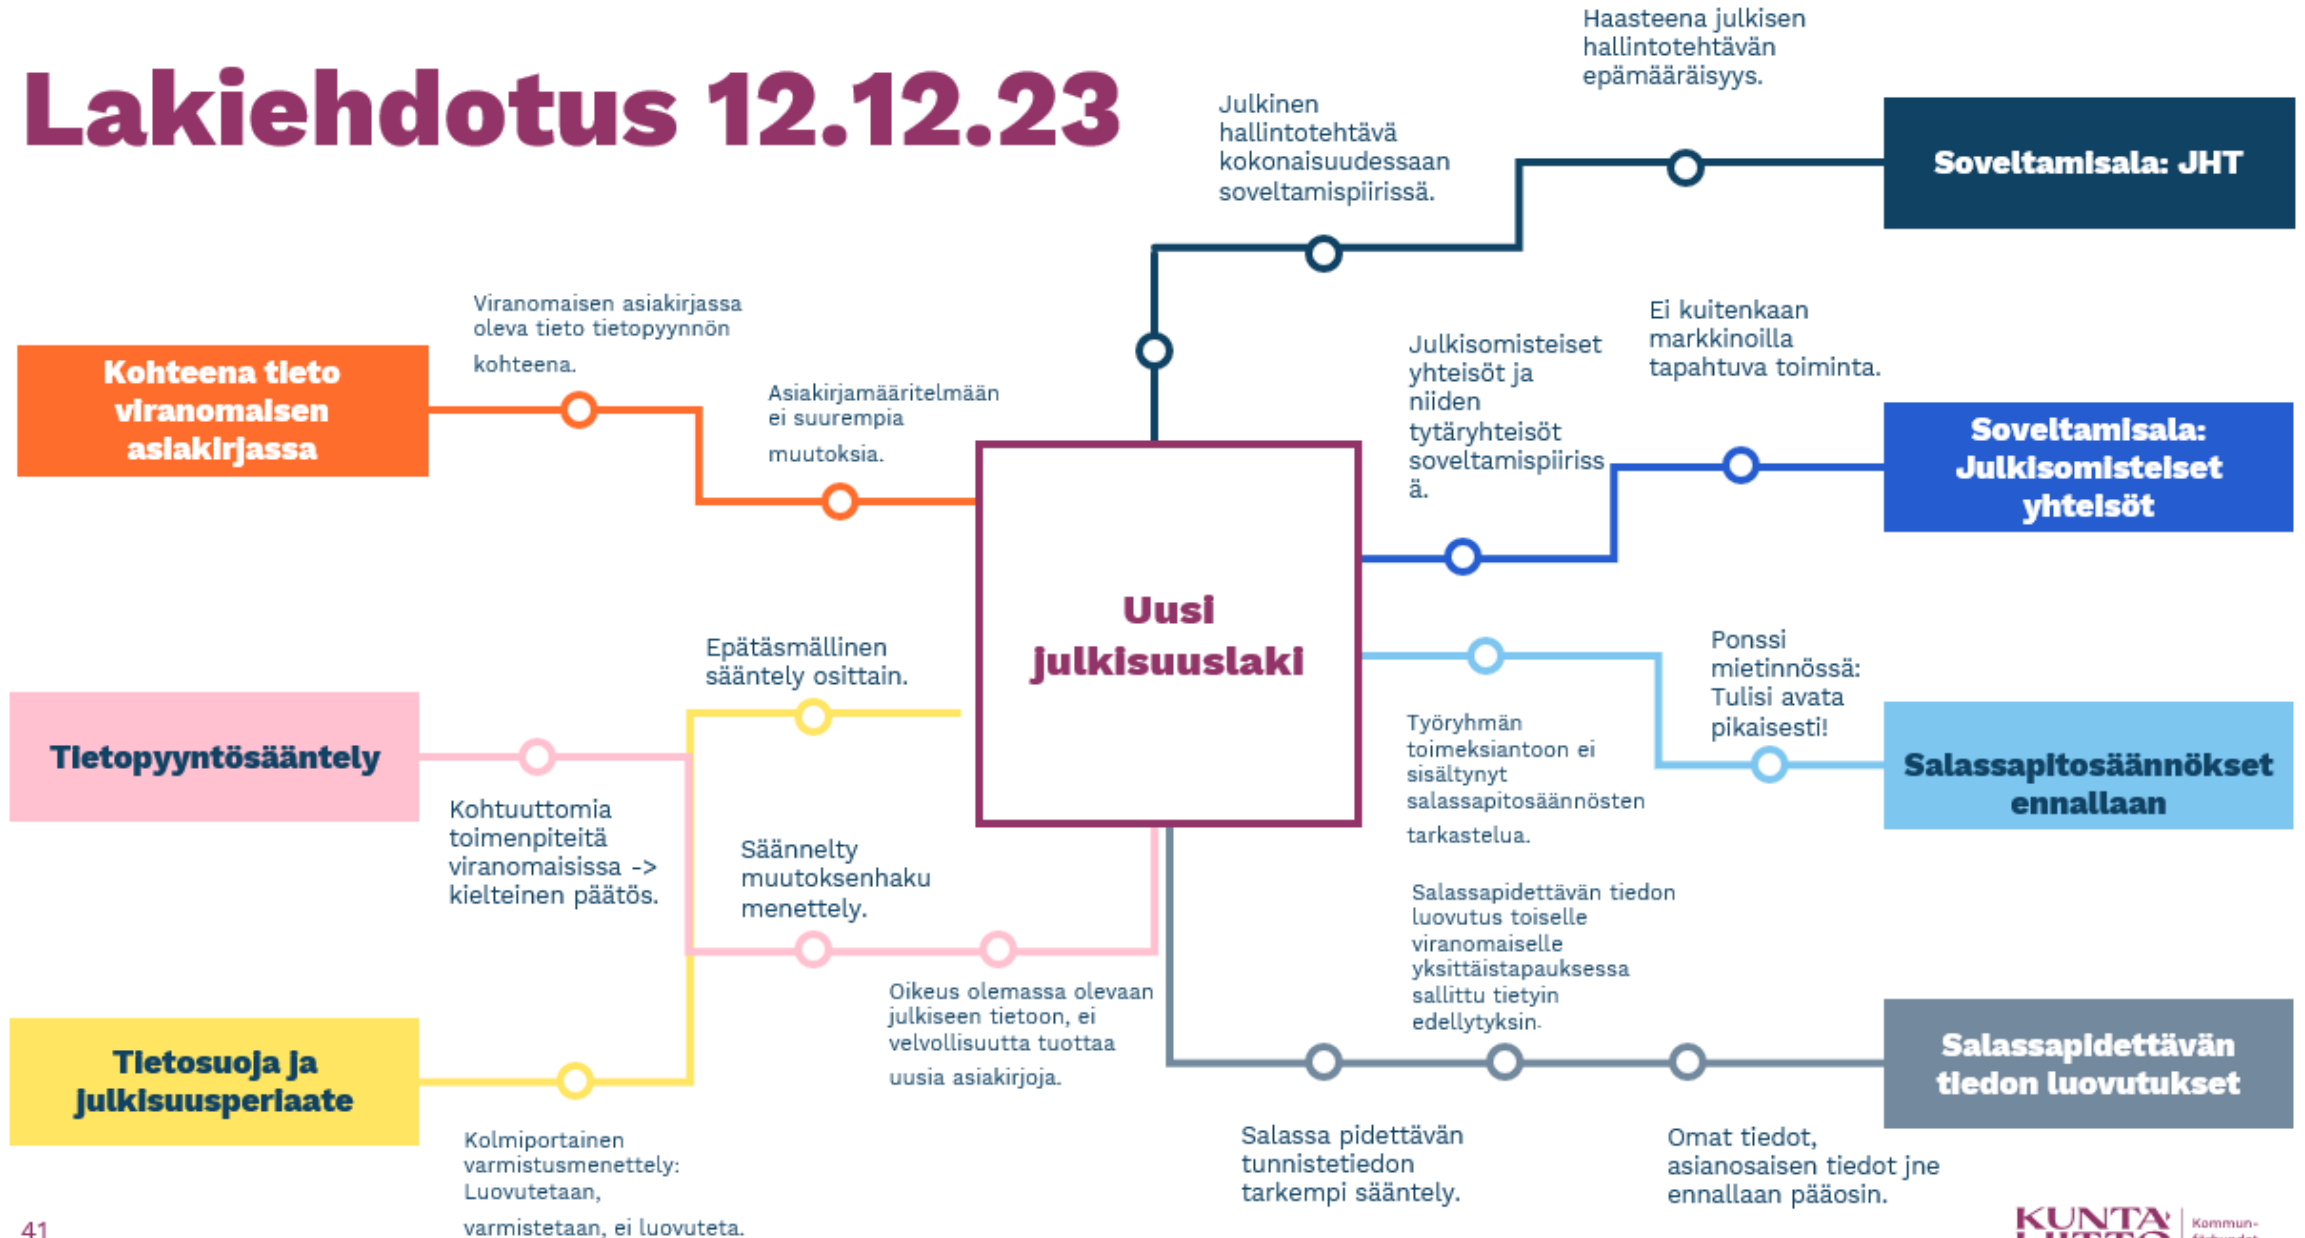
Lakiehdotus 12.12.23

Haasteena julkisen hallintotehtävän epämääräisyys.

Julkinen hallintotehtävä kokonaisuudessaan soveltamispiirissä.

Soveltamisala: JHT

Viranomaisen asiakirjassa oleva tieto tietopyynnön kohteena.

Kohteena tieto viranomaisen asiakirjassa

Asiakirjamääritelmään ei suurempia muutoksia.

Julkisomisteiset yhteisöt ja niiden tytäryhteisöt soveltamispiirissä.

Ei kuitenkaan markkinoilla tapahtuva toiminta.

Soveltamisala: Julkisomisteiset yhteisöt

Uusi julkisuuslaki

Epätäsmällinen sääntely osittain.

Ponssi mietinnössä: Tulisi avata pikaisesti!

Tietopyyntösääntely

Työryhmän toimeksiantoon ei sisältynyt salassapitosäännösten tarkastelua.

Salassapitosäännökset ennallaan

Kohtuuttomia toimenpiteitä viranomaisissa -> kielteinen päätös.

Säännelty muutoksenhaku menettely.

Salassapidettävän tiedon luovutus toiselle viranomaiselle yksittäistapauksessa sallittu tietyin edellytyksin.

Oikeus olemassa olevaan julkiseen tietoon, ei velvollisuutta tuottaa uusia asiakirjoja.

Tietosuoja ja julkisuusperiaate

Salassapidettävän tiedon luovutukset

Kolmiportainen varmistusmenettely: Luovutetaan, varmistetaan, ei luovuteta.

Salassa pidettävän tunnistetiedon tarkempi sääntely.

Omat tiedot, asianosaisen tiedot jne ennallaan pääosin.

41

KUNTALIITTO Kommun-